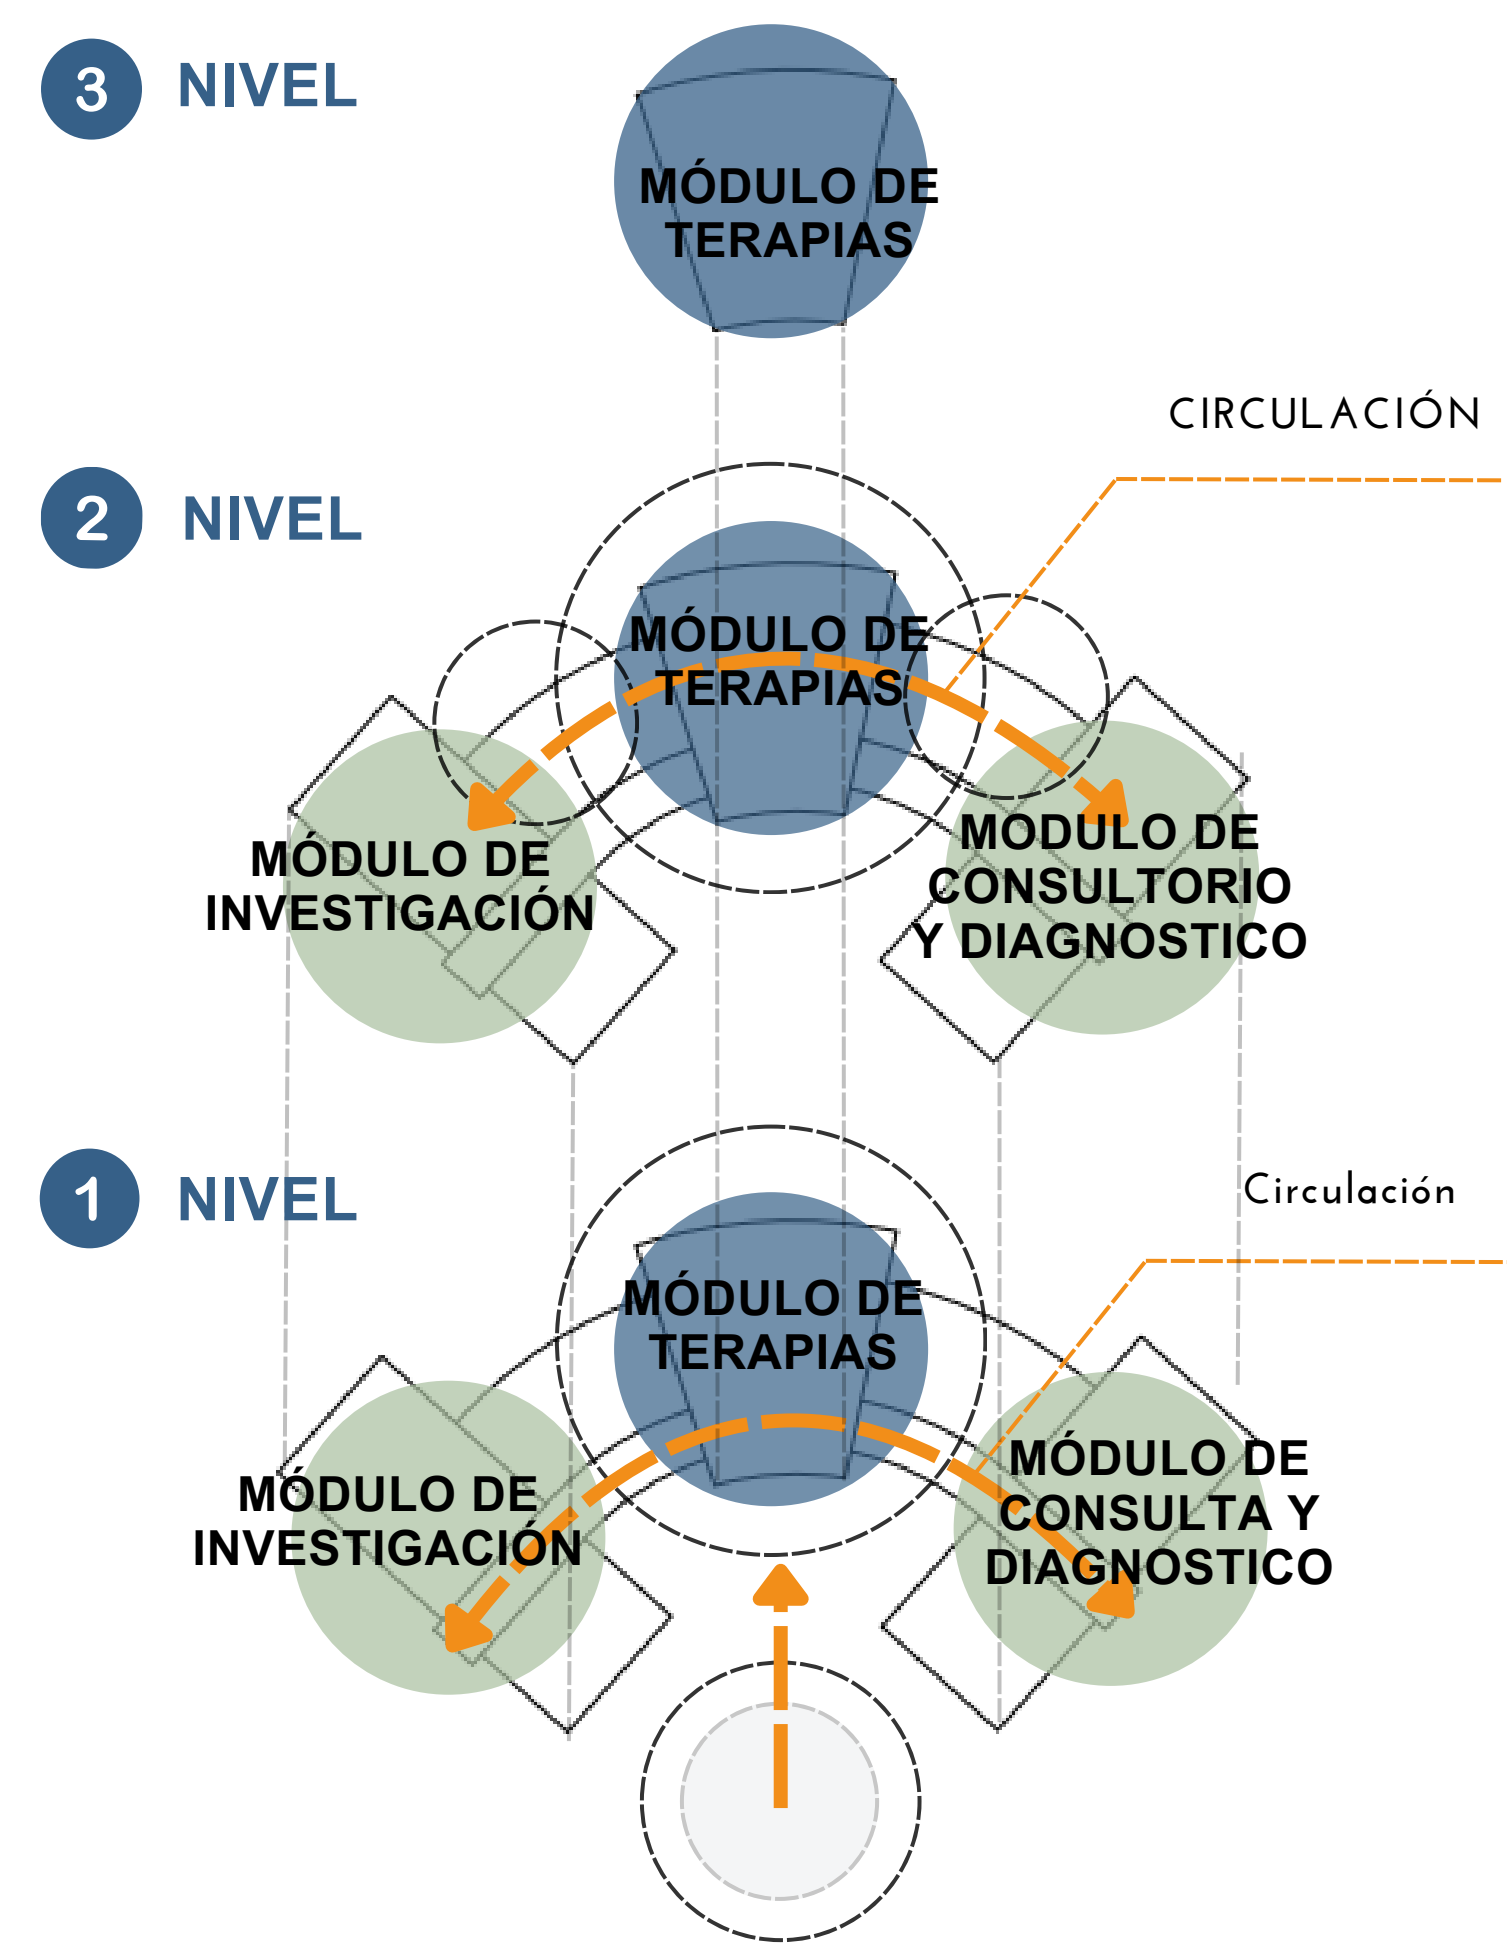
3 NIVEL

MÓDULO DE TERAPIAS

CIRCULACIÓN

2 NIVEL

MÓDULO DE TERAPIAS

MÓDULO DE INVESTIGACIÓN

MODULO DE CONSULTORIO Y DIAGNOSTICO

1 NIVEL

Circulación

MÓDULO DE TERAPIAS

MÓDULO DE INVESTIGACIÓN

MÓDULO DE CONSULTA Y DIAGNOSTICO